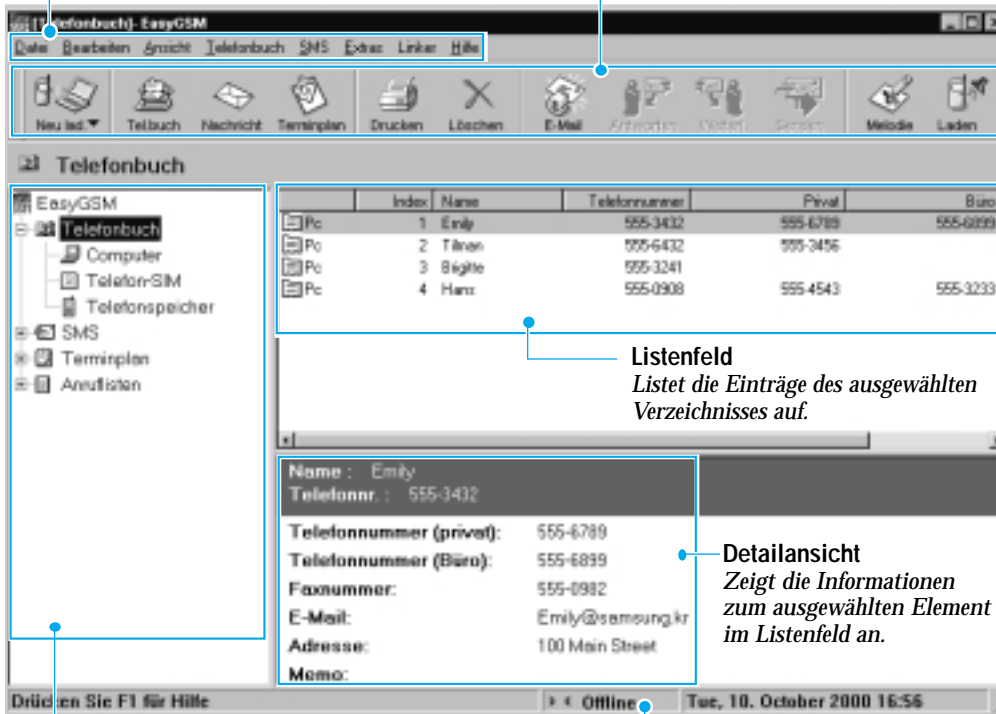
[Telefonbuch]- EasyGSM

Datei Bearbeiten Ansicht Telefonbuch SMS Extras Linker Hilfe

Neu lad. Telbuch Nachricht Terminplan Drucken Löschen E-Mail Antworten Weiterl. Senden Melodie Laden

Telefonbuch

EasyGSM
Telefonbuch
Computer
Telefon-SIM
Telefonspeicher
SMS
Terminplan
Anruflisten

| | Index | Name | Telefonnummer | Privat | Büro |
|---|---|---|---|---|---|
| Pc | 1 | Emily | 555-3432 | 555-6789 | 555-6899 |
| Pc | 2 | Tilman | 555-6432 | 555-3456 | |
| Pc | 3 | Birgitte | 555-3241 | | |
| Pc | 4 | Hans | 555-0908 | 555-4543 | 555-3233 |

Listenfeld
Listet die Einträge des ausgewählten Verzeichnisses auf.

Name : Emily
Telefonnr. : 555-3432

Telefonnummer (privat): 555-6789
Telefonnummer (Büro): 555-6899
Faxnummer: 555-0982
E-Mail: Emily@samsung.kr
Adresse: 100 Main Street
Memo:

Detailansicht
Zeigt die Informationen zum ausgewählten Element im Listenfeld an.

Drücken Sie F1 für Hilfe
Offline
Tue, 10. October 2000 16:56